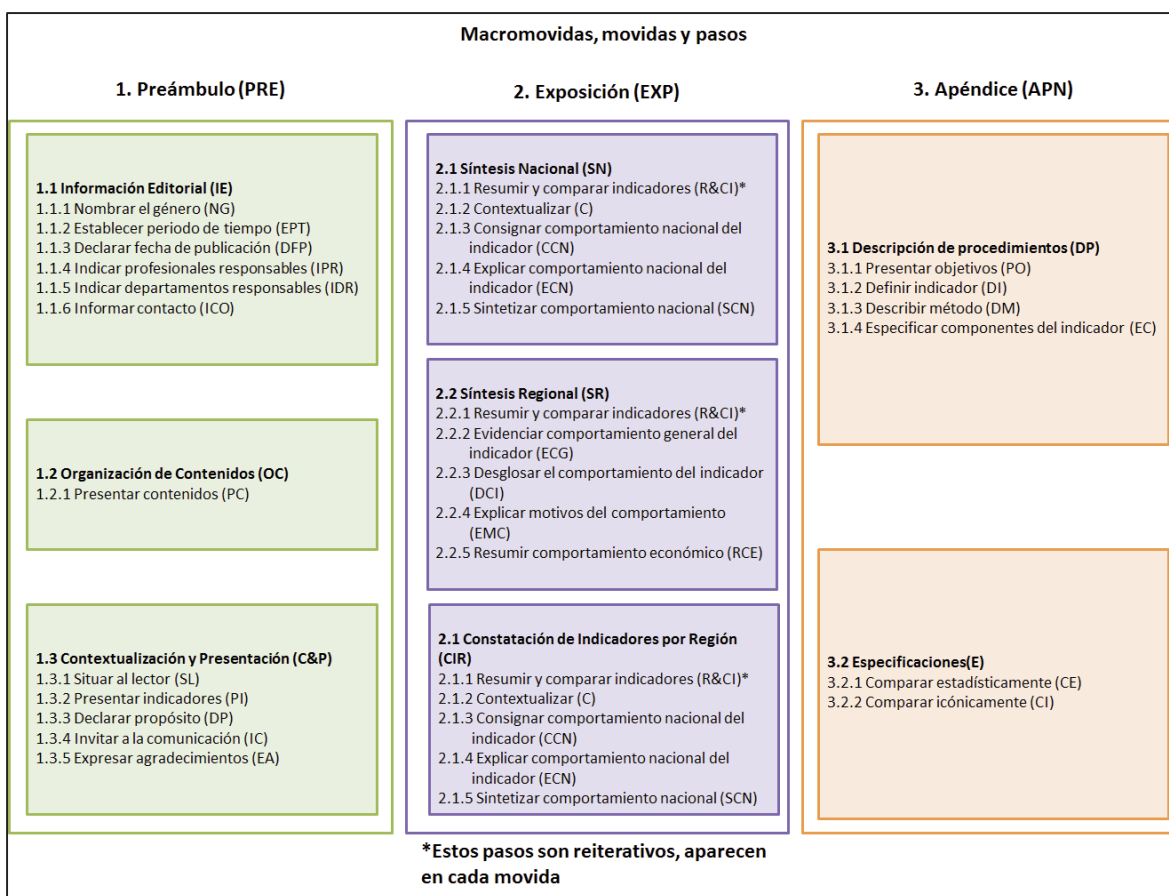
Macromovidas, movidas y pasos

1. Preámbulo (PRE)

1.1 Información Editorial (IE)
1.1.1 Nombrar el género (NG)
1.1.2 Establecer periodo de tiempo (EPT)
1.1.3 Declarar fecha de publicación (DFP)
1.1.4 Indicar profesionales responsables (IPR)
1.1.5 Indicar departamentos responsables (IDR)
1.1.6 Informar contacto (ICO)

1.2 Organización de Contenidos (OC)
1.2.1 Presentar contenidos (PC)

1.3 Contextualización y Presentación (C&P)
1.3.1 Situar al lector (SL)
1.3.2 Presentar indicadores (PI)
1.3.3 Declarar propósito (DP)
1.3.4 Invitar a la comunicación (IC)
1.3.5 Expresar agradecimientos (EA)

2. Exposición (EXP)

2.1 Síntesis Nacional (SN)
2.1.1 Resumir y comparar indicadores (R&CI)*
2.1.2 Contextualizar (C)
2.1.3 Consignar comportamiento nacional del indicador (CCN)
2.1.4 Explicar comportamiento nacional del indicador (ECN)
2.1.5 Sintetizar comportamiento nacional (SCN)

2.2 Síntesis Regional (SR)
2.2.1 Resumir y comparar indicadores (R&CI)*
2.2.2 Evidenciar comportamiento general del indicador (ECG)
2.2.3 Desglosar el comportamiento del indicador (DCI)
2.2.4 Explicar motivos del comportamiento (EMC)
2.2.5 Resumir comportamiento económico (RCE)

2.1 Constatación de Indicadores por Región (CIR)
2.1.1 Resumir y comparar indicadores (R&CI)*
2.1.2 Contextualizar (C)
2.1.3 Consignar comportamiento nacional del indicador (CCN)
2.1.4 Explicar comportamiento nacional del indicador (ECN)
2.1.5 Sintetizar comportamiento nacional (SCN)

3. Apéndice (APN)

3.1 Descripción de procedimientos (DP)
3.1.1 Presentar objetivos (PO)
3.1.2 Definir indicador (DI)
3.1.3 Describir método (DM)
3.1.4 Especificar componentes del indicador (EC)

3.2 Especificaciones(E)
3.2.1 Comparar estadísticamente (CE)
3.2.2 Comparar icónicamente (CI)

*Estos pasos son reiterativos, aparecen en cada movida